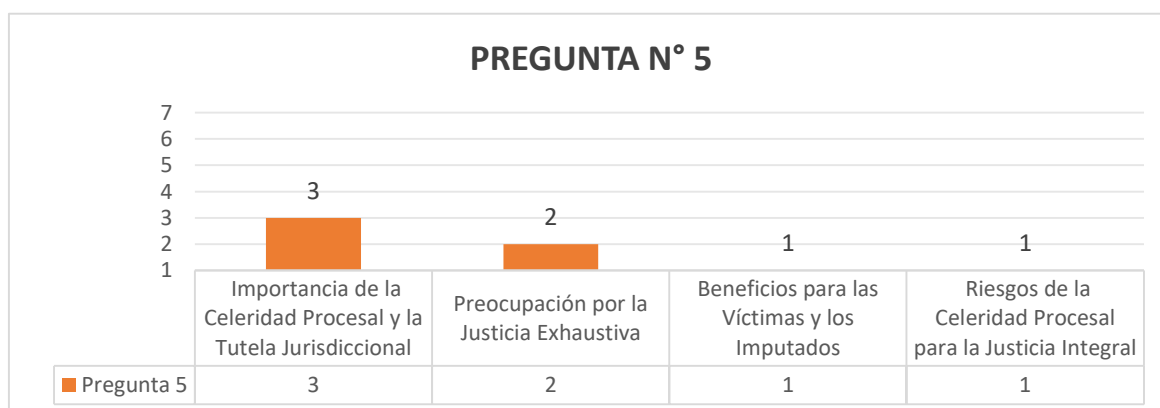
PREGUNTA N° 5

7
6
5
4
3
2
1

3
2
1
1

| | Importancia de la Celeridad Procesal y la Tutela Jurisdiccional | Preocupación por la Justicia Exhaustiva | Beneficios para las Víctimas y los Imputados | Riesgos de la Celeridad Procesal para la Justicia Integral |
|---|---|---|---|---|
| Pregunta 5 | 3 | 2 | 1 | 1 |